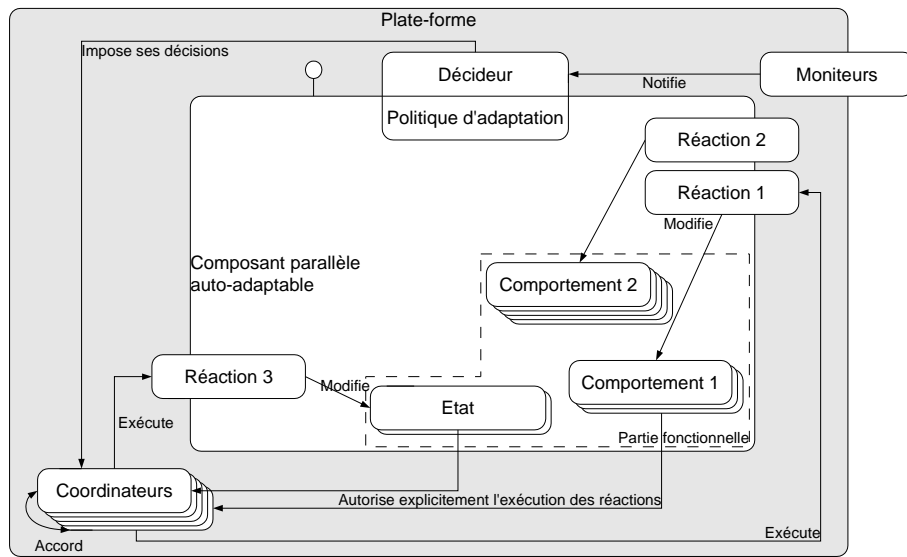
Plate-forme

Impose ses décisions

Décideur

Politique d'adaptation

Notifie

Moniteurs

Réaction 2

Réaction 1

Modifie

Composant parallèle auto-adaptable

Comportement 2

Réaction 3

Modifie

Comportement 1

Etat

Exécute

Partie fonctionnelle

Coordinateurs

Autorise explicitement l'exécution des réactions

Exécute

Accord